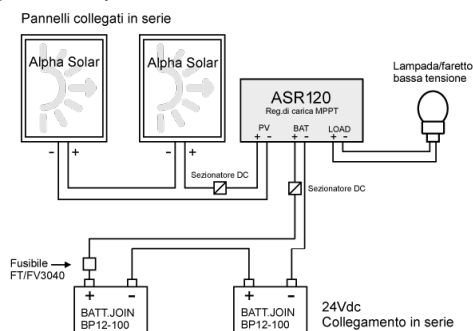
Pannelli collegati in serie

Alpha Solar
- +

Alpha Solar
- +

ASR120
Reg.di carica MPPT
PV + -
BAT + -
LOAD + -

Lampada/faretto bassa tensione

Sezionatore DC

Sezionatore DC

Fusibile FT/FV3040

+ -
BATT.JOIN
BP12-100

+ -
BATT.JOIN
BP12-100

24Vdc
Collegamento in serie